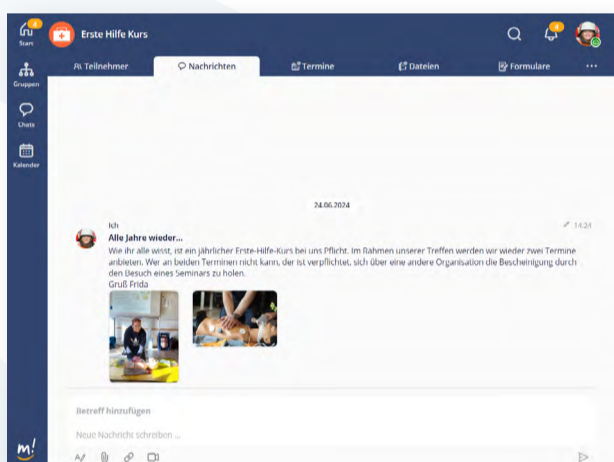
4
Start
Erste Hilfe Kurs
4
Gruppen
Chats
Kalender
Teilnehmer
Nachrichten
Termine
Dateien
Formulare
...

24.06.2024

Ich
14:24
Alle Jahre wieder...
Wie ihr alle wisst, ist ein jährlicher Erste-Hilfe-Kurs bei uns Pflicht. Im Rahmen unserer Treffen werden wir wieder zwei Termine anbieten. Wer an beiden Terminen nicht kann, der ist verpflichtet, sich über eine andere Organisation die Bescheinigung durch den Besuch eines Seminars zu holen.
Gruß Frida

Betreff hinzufügen
Neue Nachricht schreiben ...
m!